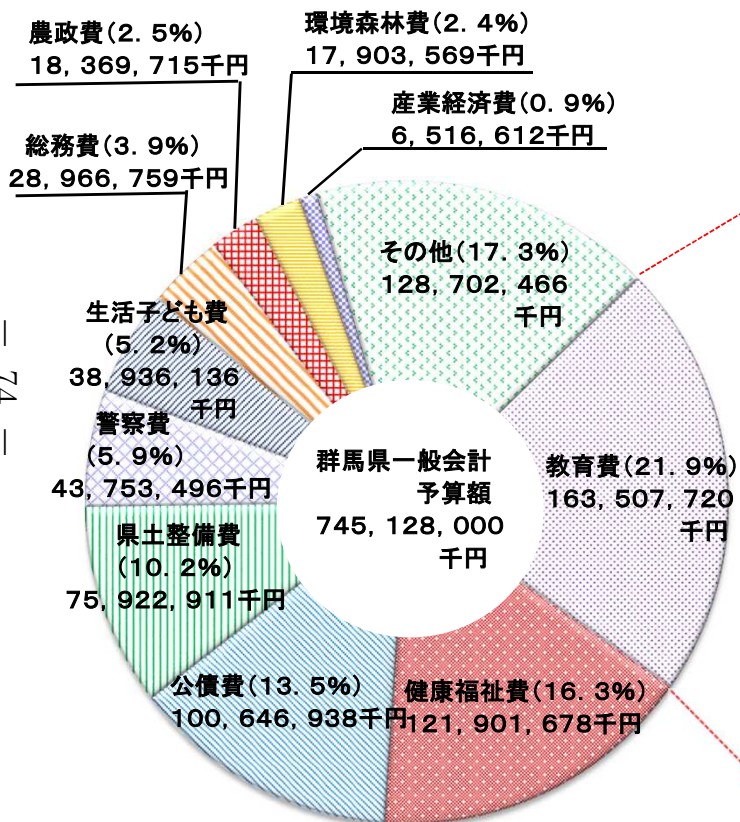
農政費(2.5%)
18,369,715千円

環境森林費(2.4%)
17,903,569千円

産業経済費(0.9%)
6,516,612千円

総務費(3.9%)
28,966,759千円

その他(17.3%)
128,702,466千円

生活子ども費
(5.2%)
38,936,136千円

— 74 —

警察費
(5.9%)
43,753,496千円

群馬県一般会計
予算額
745,128,000千円

教育費(21.9%)
163,507,720千円

県土整備費
(10.2%)
75,922,911千円

公債費(13.5%)
100,646,938千円

健康福祉費(16.3%)
121,901,678千円